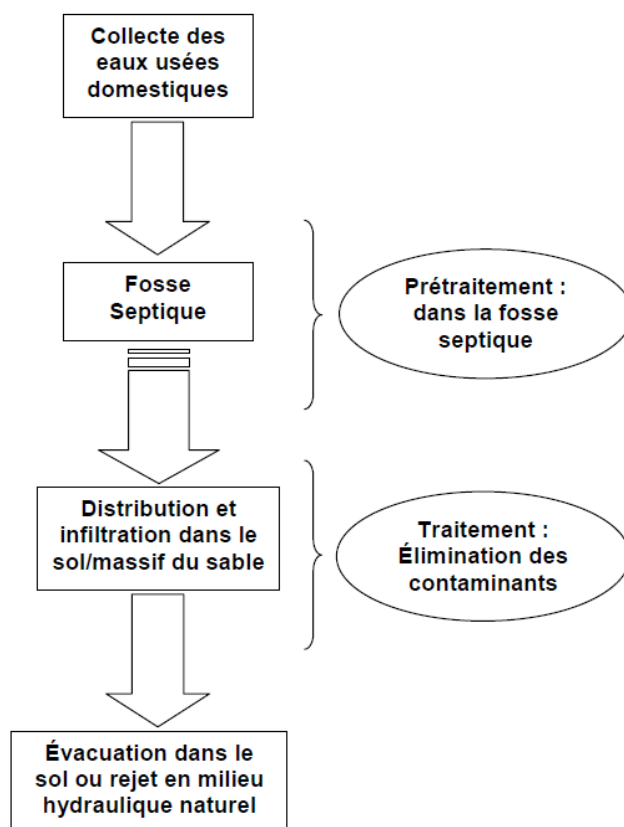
Collecte des eaux usées domestiques

Fosse Septique

Prétraitement : dans la fosse septique

Distribution et infiltration dans le sol/massif du sable

Traitement : Élimination des contaminants

Évacuation dans le sol ou rejet en milieu hydraulique naturel